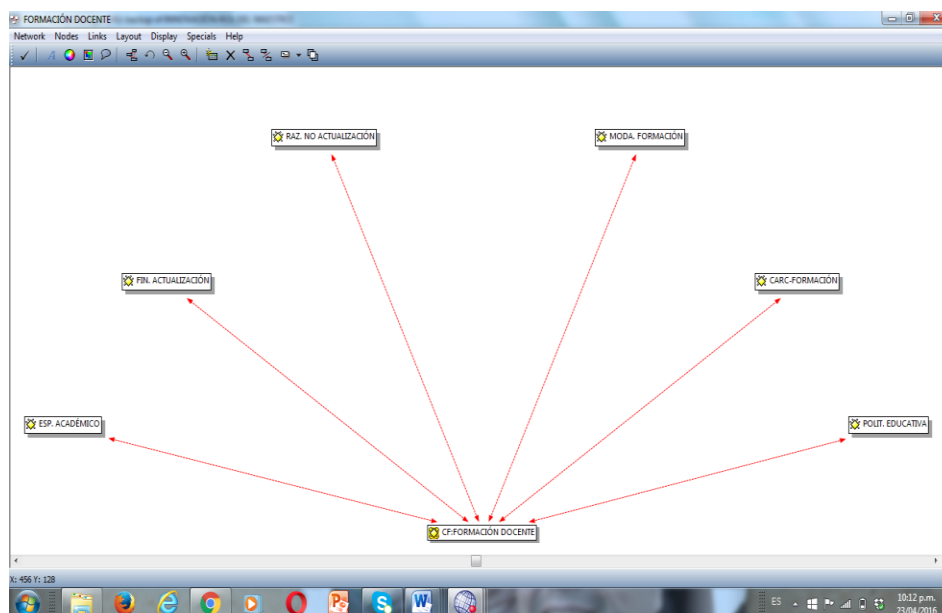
FORMACIÓN DOCENTE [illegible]

Network Nodes Links Layout Display Specials Help

RAZ. NO ACTUALIZACIÓN

MODA. FORMACIÓN

FIN. ACTUALIZACIÓN

CARC-FORMACIÓN

ESP. ACADÉMICO

POLIT. EDUCATIVA

CF:FORMACIÓN DOCENTE

X: 456 Y: 128

ES

10:12 p.m.
23/04/2016